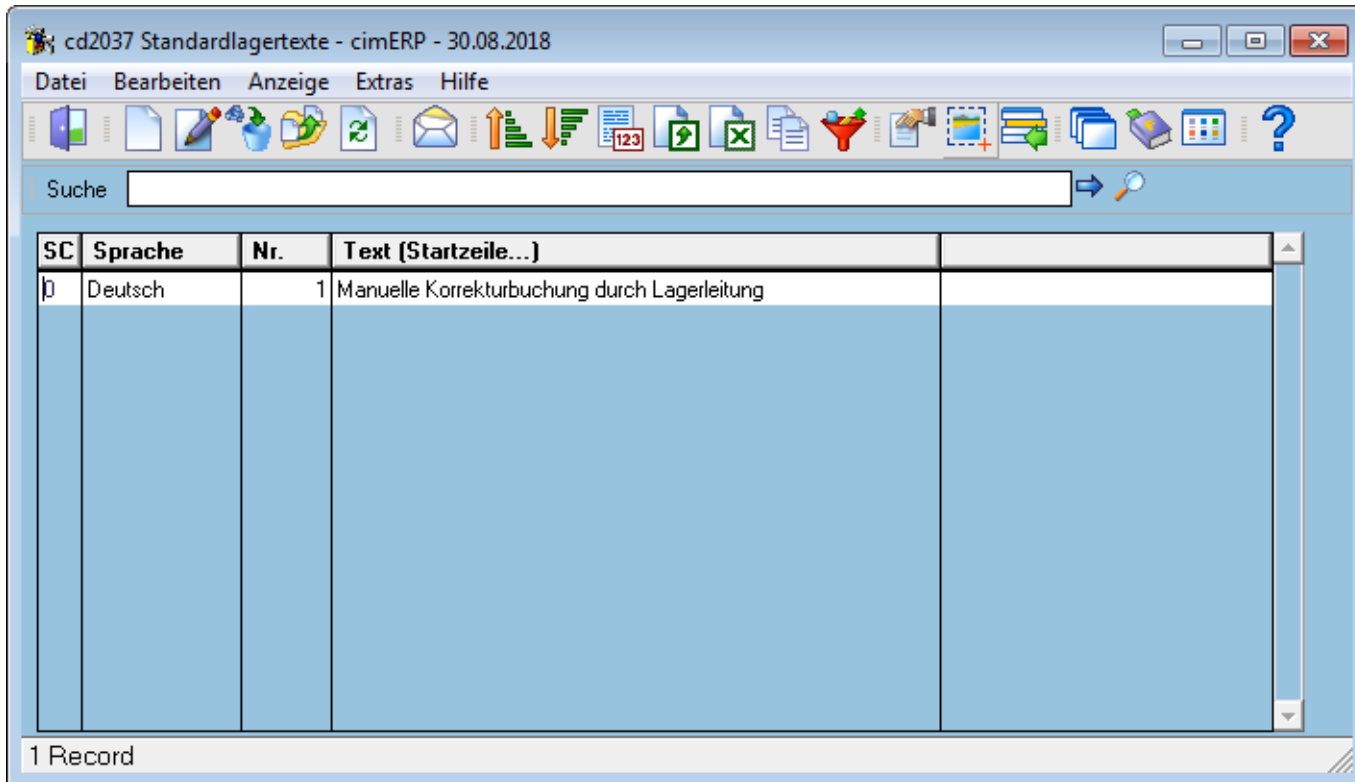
cd2037 Standardlagertexte - cimERP - 30.08.2018

Datei Bearbeiten Anzeige Extras Hilfe

Suche

| SC | Sprache | Nr. | Text (Startzeile...) | |
|---|---|---|---|---|
| 0 | Deutsch | 1 | Manuelle Korrekturbuchung durch Lagerleitung | |

1 Record